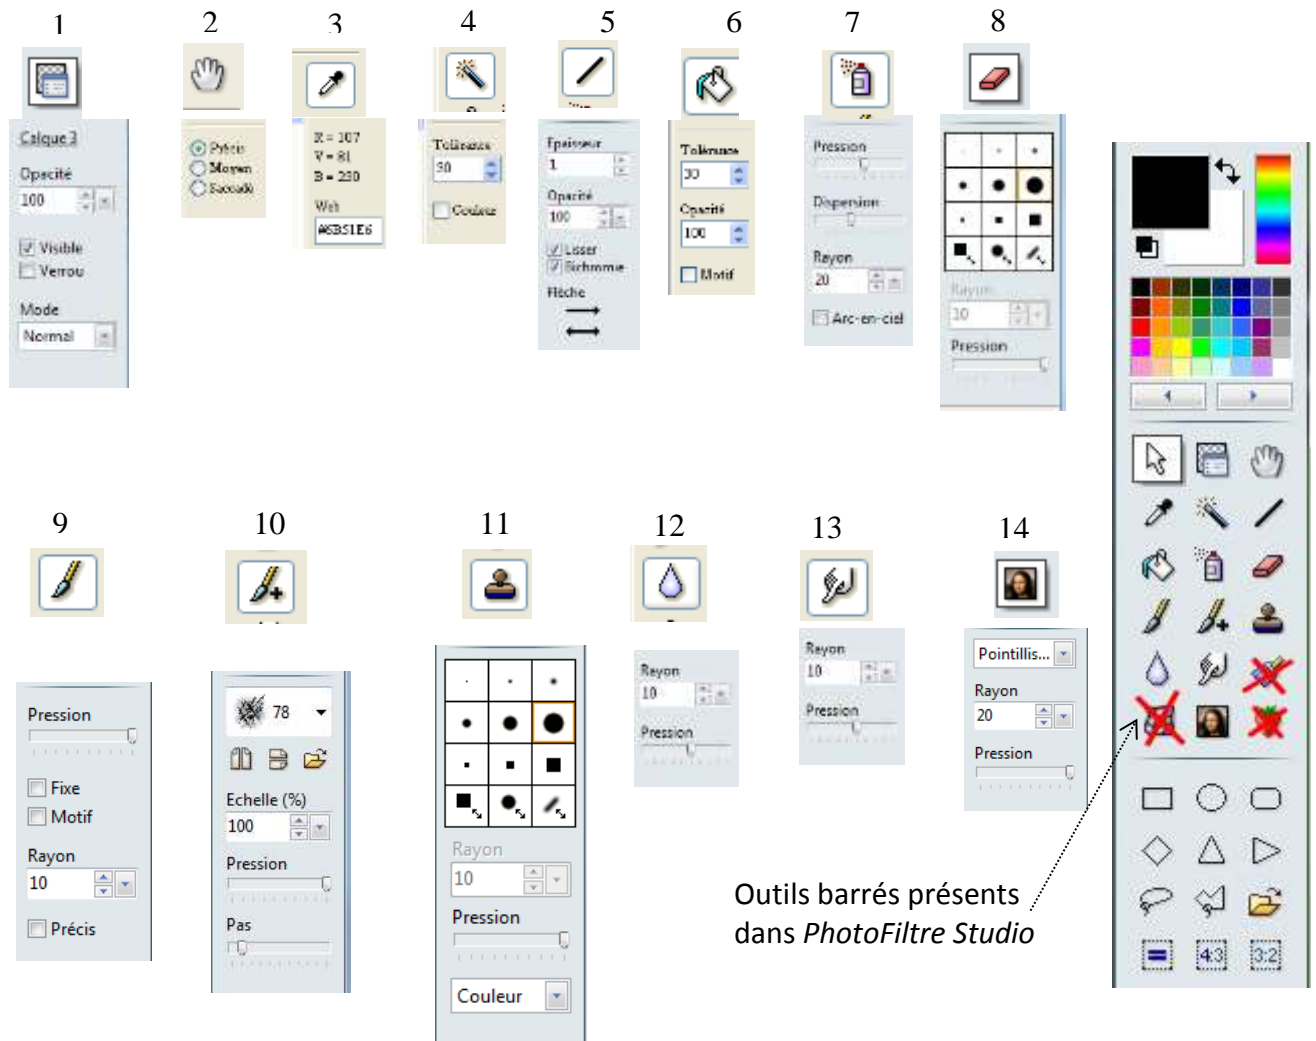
1

Calque 3
Opacité
100
Visible
Verrou
Mode
Normal

2

Précis
Moyen
Saccadé

3

R = 107
V = 81
B = 230
Web
#6B51E6

4

Tolérance
30
Couleur

5

Epaisseur
1
Opacité
100
Lisser
Bichrome
Flèche

6

Tolérance
30
Opacité
100
Motif

7

Pression
Dispersion
Rayon
20
Arc-en-ciel

8

Rayon
10
Pression

9

Pression
Fixe
Motif
Rayon
10
Précis

10

78
Echelle (%)
100
Pression
Pas

11

Rayon
10
Pression
Couleur

12

Rayon
10
Pression

13

Rayon
10
Pression

14

Pointillis...
Rayon
20
Pression

4:3
3:2

Outils barrés présents dans *PhotoFiltre Studio*